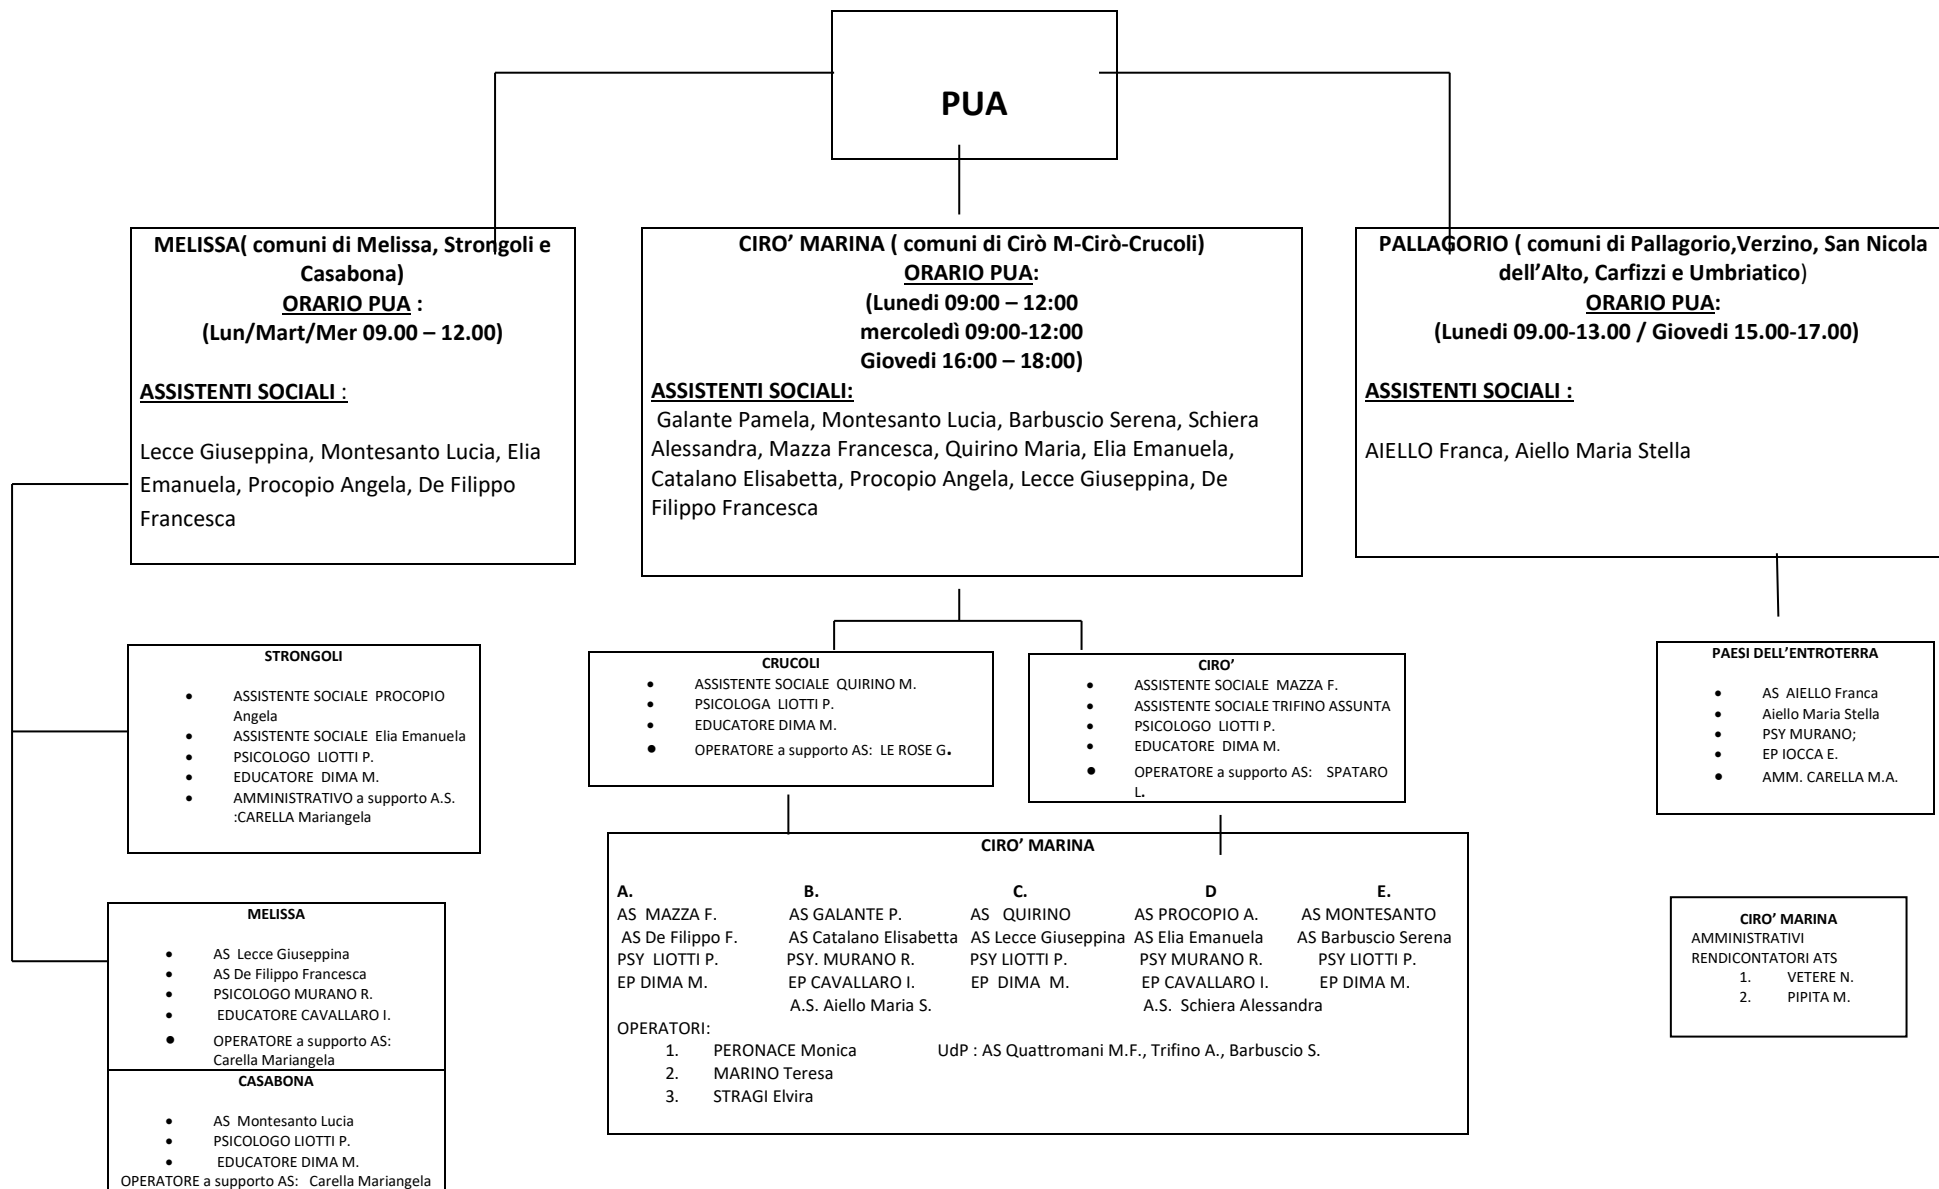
PUA

MELISSA( comuni di Melissa, Strongoli e Casabona)
ORARIO PUA :
(Lun/Mart/Mer 09.00 – 12.00)

ASSISTENTI SOCIALI :

Lecce Giuseppina, Montesanto Lucia, Elia Emanuela, Procopio Angela, De Filippo Francesca

CIRO' MARINA ( comuni di Cirò M-Cirò-Crucoli)
ORARIO PUA:
(Lunedi 09:00 – 12:00
mercoledì 09:00-12:00
Giovedi 16:00 – 18:00)
ASSISTENTI SOCIALI:
Galante Pamela, Montesanto Lucia, Barbuscio Serena, Schiera Alessandra, Mazza Francesca, Quirino Maria, Elia Emanuela, Catalano Elisabetta, Procopio Angela, Lecce Giuseppina, De Filippo Francesca

PALLAGORIO ( comuni di Pallagorio,Verzino, San Nicola dell'Alto, Carfizzi e Umbriatico)
ORARIO PUA:
(Lunedi 09.00-13.00 / Giovedi 15.00-17.00)

ASSISTENTI SOCIALI :

AIELLO Franca, Aiello Maria Stella

STRONGOLI
• ASSISTENTE SOCIALE PROCOPIO Angela
• ASSISTENTE SOCIALE Elia Emanuela
• PSICOLOGO LIOTTI P.
• EDUCATORE DIMA M.
• AMMINISTRATIVO a supporto A.S. :CARELLA Mariangela

CRUCOLI
• ASSISTENTE SOCIALE QUIRINO M.
• PSICOLOGA LIOTTI P.
• EDUCATORE DIMA M.
• OPERATORE a supporto AS: LE ROSE G.

CIRO'
• ASSISTENTE SOCIALE MAZZA F.
• ASSISTENTE SOCIALE TRIFINO ASSUNTA
• PSICOLOGO LIOTTI P.
• EDUCATORE DIMA M.
• OPERATORE a supporto AS: SPATARO L.

PAESI DELL'ENTROTERRA
• AS AIELLO Franca
• Aiello Maria Stella
• PSY MURANO;
• EP IOCCA E.
• AMM. CARELLA M.A.

CIRO' MARINA

| A. | B. | C. | D | E. |
|---|---|---|---|---|
| AS MAZZA F. | AS GALANTE P. | AS QUIRINO | AS PROCOPIO A. | AS MONTESANTO |
| AS De Filippo F. | AS Catalano Elisabetta | AS Lecce Giuseppina | AS Elia Emanuela | AS Barbuscio Serena |
| PSY LIOTTI P. | PSY. MURANO R. | PSY LIOTTI P. | PSY MURANO R. | PSY LIOTTI P. |
| EP DIMA M. | EP CAVALLARO I. | EP DIMA M. | EP CAVALLARO I. | EP DIMA M. |
| | A.S. Aiello Maria S. | | A.S. Schiera Alessandra | |

OPERATORI:
1. PERONACE Monica UdP : AS Quattromani M.F., Trifino A., Barbuscio S.
2. MARINO Teresa
3. STRAGI Elvira

MELISSA
• AS Lecce Giuseppina
• AS De Filippo Francesca
• PSICOLOGO MURANO R.
• EDUCATORE CAVALLARO I.
• OPERATORE a supporto AS: Carella Mariangela

CASABONA
• AS Montesanto Lucia
• PSICOLOGO LIOTTI P.
• EDUCATORE DIMA M.
OPERATORE a supporto AS: Carella Mariangela

CIRO' MARINA
AMMINISTRATIVI RENDICONTATORI ATS
1. VETERE N.
2. PIPITA M.